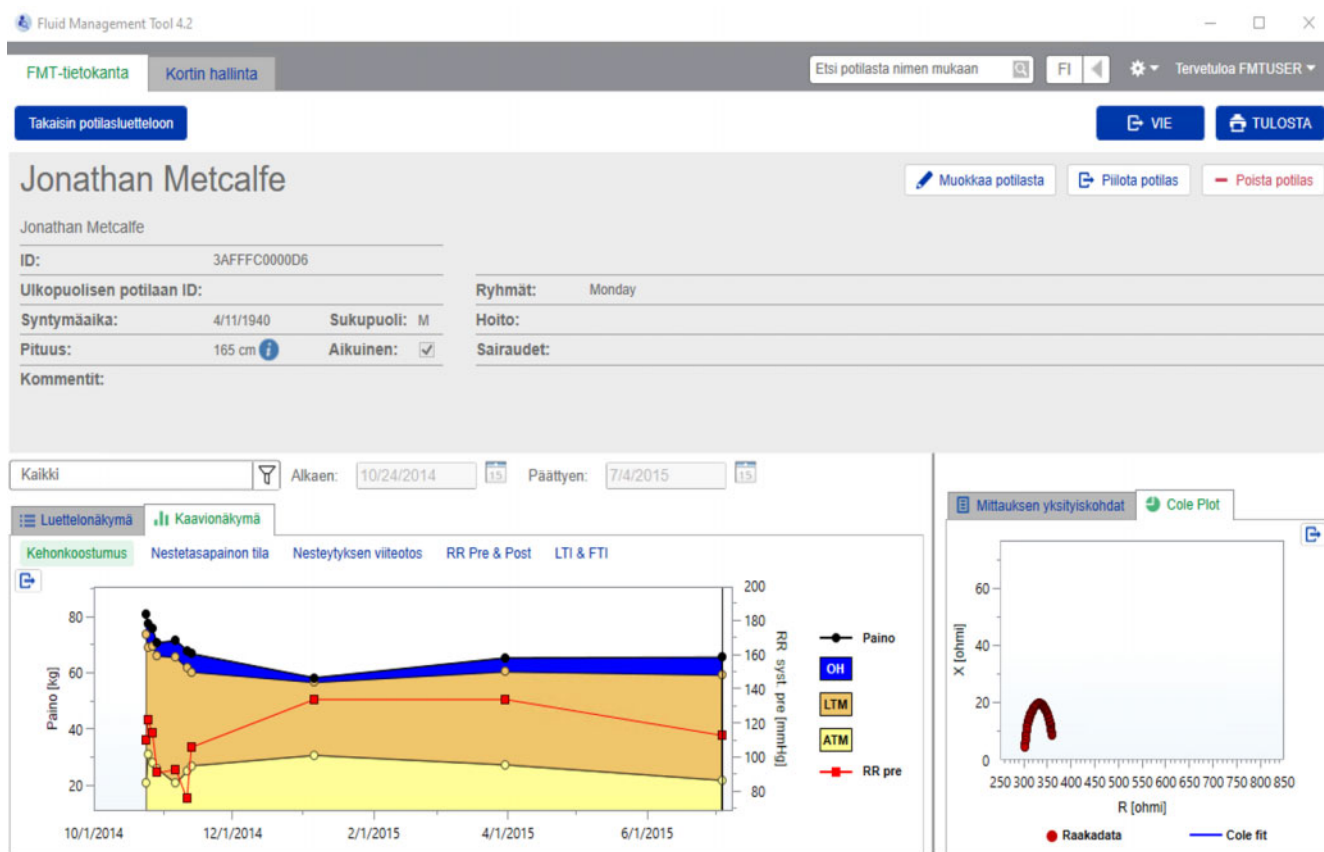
Fluid Management Tool 4.2

FMT-tietokanta
Kortin hallinta
Etsi potilasta nimen mukaan
FI
Tervetuloa FMTUSER

Takaisin potilasluetteloon
VIE
TULOSTA

Jonathan Metcalfe
Muokkaa potilasta
Piilota potilas
Poista potilas

Jonathan Metcalfe

| | | | |
|---|---|---|---|
| ID: | 3AFFFC0000D6 | | |
| Ulkopuolisen potilaan ID: | | Ryhmät: | Monday |
| Syntymäaika: | 4/11/1940 | Sukupuoli: M | Hoito: |
| Pituus: | 165 cm | Aikuinen: | Sairaudet: |
| Kommentit: | | | |

Kaikki
Alkaen: 10/24/2014
Päättyen: 7/4/2015

Luettelonäkymä
Kaavionäkymä

Kehonkoostumus
Nestetasapainon tila
Nesteytyksen viiteotos
RR Pre & Post
LTI & FTI

Paino [kg]
80
60
40
20
10/1/2014
12/1/2014
2/1/2015
4/1/2015
6/1/2015

RR syst. pre [mmHg]
200
180
160
140
120
100
80

Paino
OH
LTM
ATM
RR pre

Mittauksen yksityiskohdat
Cole Plot

X [ohmi]
60
40
20
0
250 300 350 400 450 500 550 600 650 700 750 800 850
R [ohmi]

Raakadata
Cole fit